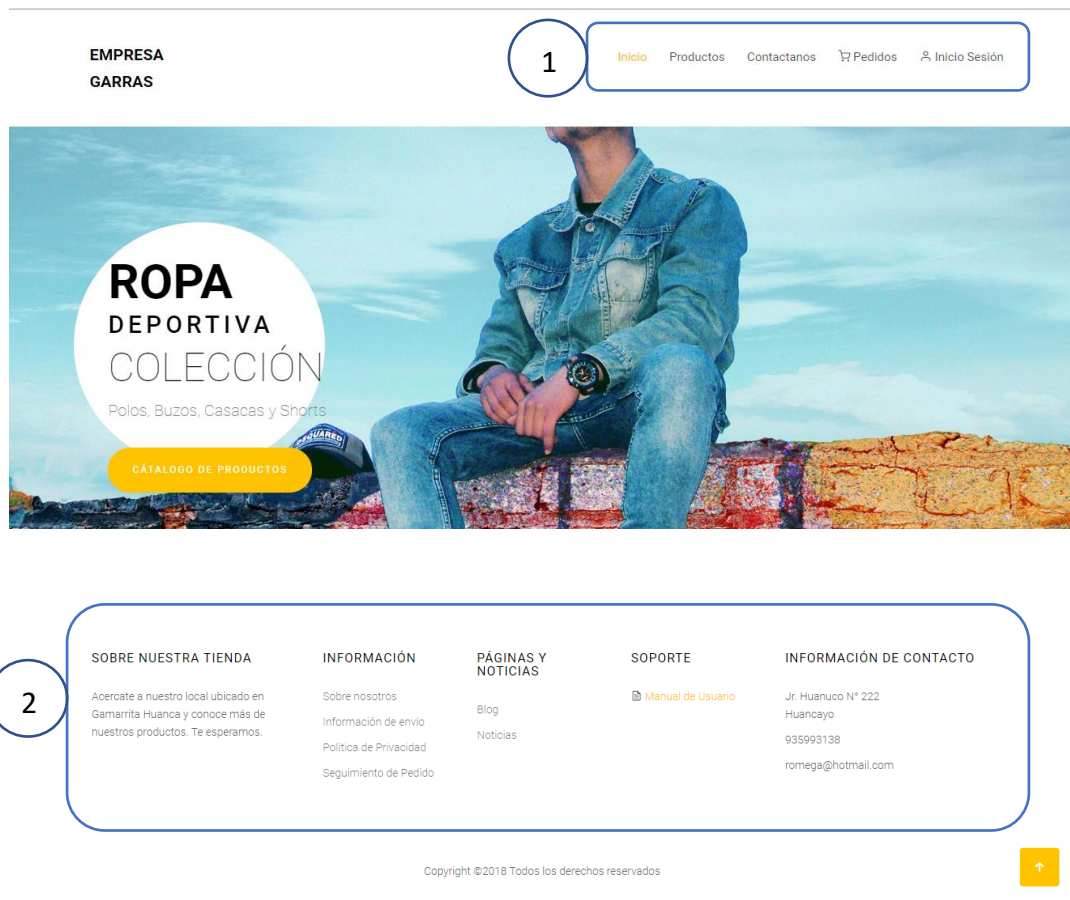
EMPRESA
GARRAS

1

Inicio Productos Contactanos Pedidos Inicio Sesión

ROPA
DEPORTIVA
COLECCIÓN
Polos, Buzos, Casacas y Shorts

CÁTALOGO DE PRODUCTOS

2

SOBRE NUESTRA TIENDA

Acercate a nuestro local ubicado en Gamarrita Huanca y conoce más de nuestros productos. Te esperamos.

INFORMACIÓN

Sobre nosotros
Información de envío
Política de Privacidad
Seguimiento de Pedido

PÁGINAS Y NOTICIAS

Blog
Noticias

SOPORTE

Manual de Usuario

INFORMACIÓN DE CONTACTO

Jr. Huanuco N° 222
Huancayo
935993138
romega@hotmail.com

Copyright ©2018 Todos los derechos reservados